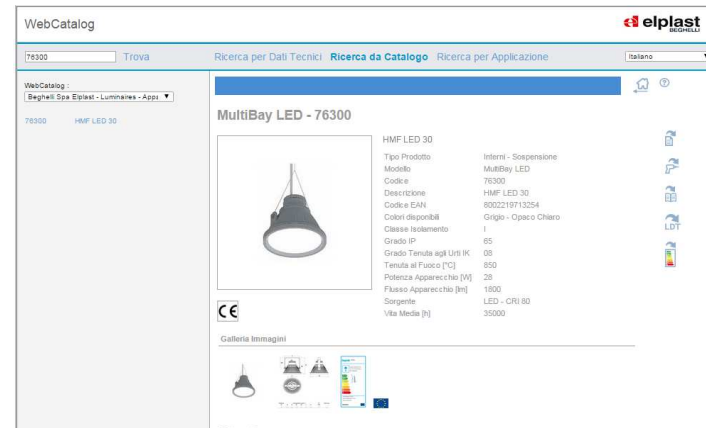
WebCatalog

elplast BEGHELLI

76300 Trova

Ricerca per Dati Tecnici Ricerca da Catalogo Ricerca per Applicazione

Italiano

WebCatalog :
Beghelli Spa Elplast - Luminaires - Appa

76300 HMF LED 30

MultiBay LED - 76300

HMF LED 30

| | |
|---|---|
| Tipo Prodotto | Interni - Sospensione |
| Modello | MultiBay LED |
| Codice | 76300 |
| Descrizione | HMF LED 30 |
| Codice EAN | 8002219713254 |
| Colori disponibili | Grigio - Opaco Chiaro |
| Classe Isolamento | I |
| Grado IP | 65 |
| Grado Tenuta agli Urti IK | 08 |
| Tenuta al Fuoco [°C] | 850 |
| Potenza Apparecchio [W] | 28 |
| Flusso Apparecchio [lm] | 1800 |
| Sorgente | LED - CRI 80 |
| Vita Media [h] | 35000 |

LDT

CE

Galleria Immagini